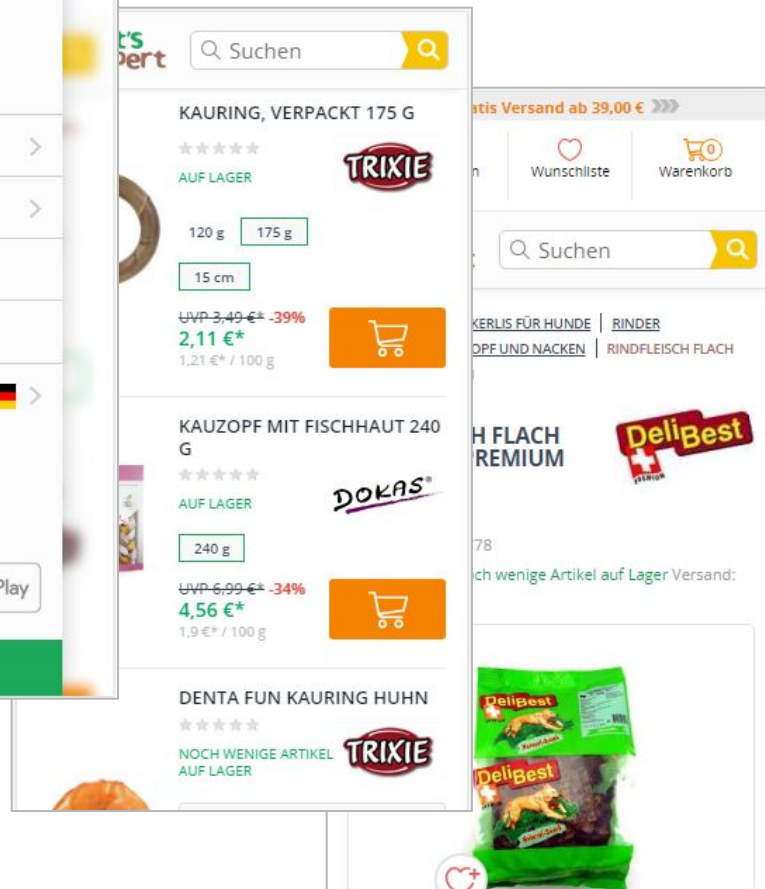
t's pert

Suchen

KAURING, VERPACKT 175 G

TRIXIE

AUF LAGER

120 g

175 g

15 cm

UVP 3,49 €* -39%

2,11 €*

1,21 €* / 100 g

KAUZOPF MIT FISCHHAUT 240 G

DOKAS

AUF LAGER

240 g

UVP 6,99 €* -34%

4,56 €*

1,9 €* / 100 g

DENTA FUN KAURING HUHN

NOCH WENIGE ARTIKEL AUF LAGER

TRIXIE

Play

atis Versand ab 39,00 €

n

Wunschliste

0

Warenkorb

Suchen

KERLIS FÜR HUNDE | RINDER

OPF UND NACKEN | RINDFLEISCH FLACH

H FLACH

PREMIUM

DeliBest

PREMIUM

78

ch wenige Artikel auf Lager Versand:

DeliBest

DeliBest